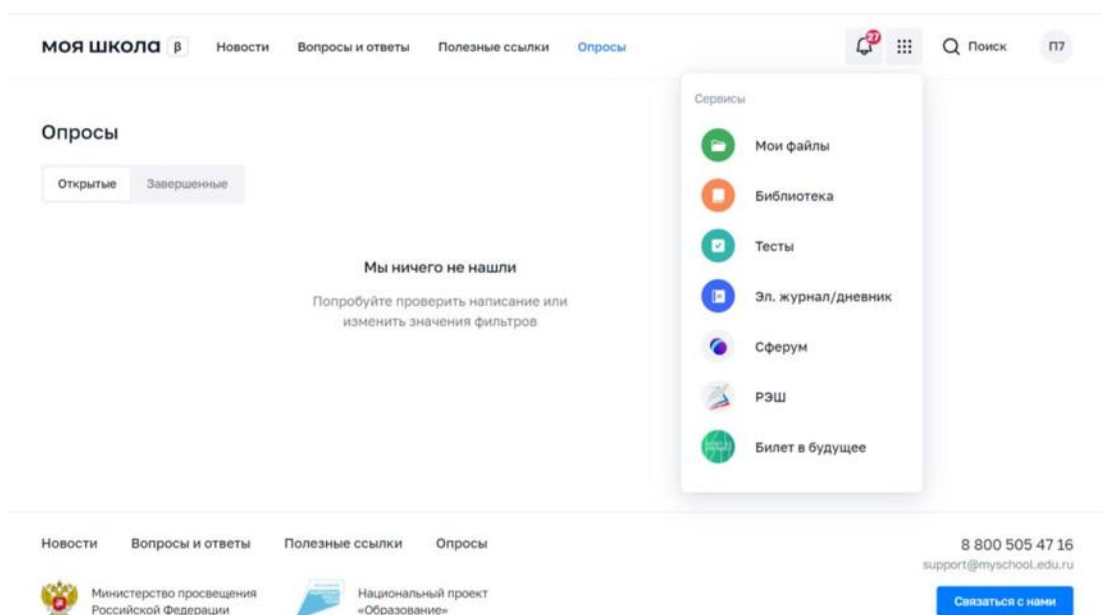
моя школа β Новости Вопросы и ответы Полезные ссылки Опросы

27

Поиск П7

Сервисы

Мои файлы

Библиотека

Тесты

Эл. журнал/дневник

Сферум

РЭШ

Билет в будущее

Опросы

Открытые Завершенные

Мы ничего не нашли

Попробуйте проверить написание или изменить значения фильтров

Новости Вопросы и ответы Полезные ссылки Опросы

8 800 505 47 16
support@myschool.edu.ru

Министерство просвещения Российской Федерации

Национальный проект «Образование»

Связаться с нами